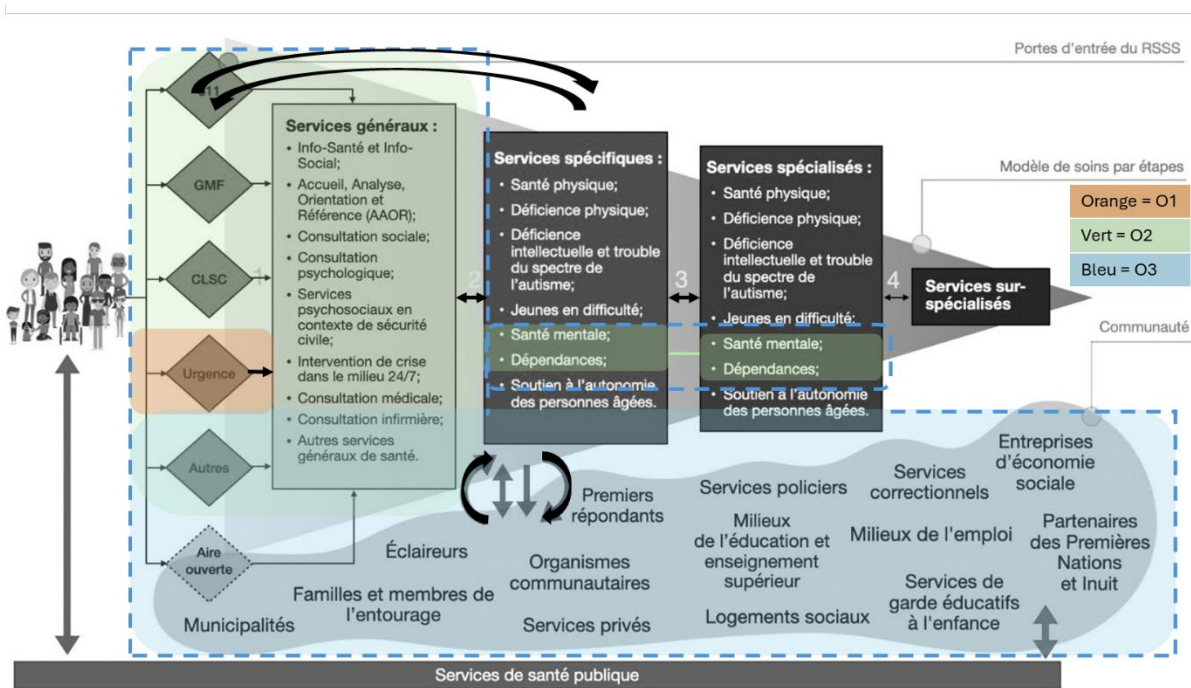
Portes d'entrée du RSSS

811

GMF

CLSC

Urgence

Autres

Aire ouverte

1

Services généraux :
• Info-Santé et Info-Social;
• Accueil, Analyse, Orientation et Référence (AAOR);
• Consultation sociale;
• Consultation psychologique;
• Services psychosociaux en contexte de sécurité civile;
• Intervention de crise dans le milieu 24/7;
• Consultation médicale;
• Consultation infirmière;
• Autres services généraux de santé.

2

Services spécifiques :
• Santé physique;
• Déficience physique;
• Déficience intellectuelle et trouble du spectre de l'autisme;
• Jeunes en difficulté;
• Santé mentale;
• Dépendances;
• Soutien à l'autonomie des personnes âgées.

3

Services spécialisés :
• Santé physique;
• Déficience physique;
• Déficience intellectuelle et trouble du spectre de l'autisme;
• Jeunes en difficulté;
• Santé mentale;
• Dépendances;
• Soutien à l'autonomie des personnes âgées.

4

Services sur-spécialisés

Modèle de soins par étapes

Orange = O1
Vert = O2
Bleu = O3

Communauté

Premiers répondants

Éclaireurs

Organismes communautaires

Familles et membres de l'entourage

Municipalités

Services privés

Services policiers

Milieux de l'éducation et enseignement supérieur

Logements sociaux

Services correctionnels

Milieux de l'emploi

Services de garde éducatifs à l'enfance

Entreprises d'économie sociale

Partenaires des Premières Nations et Inuit

Services de santé publique